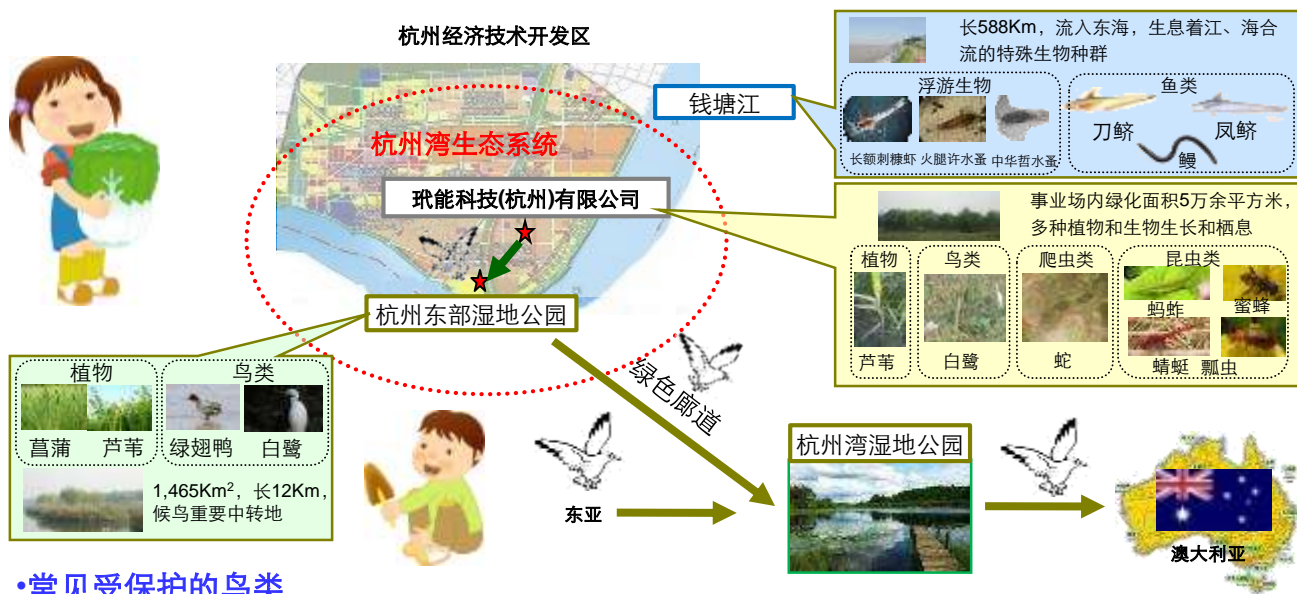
杭州经济技术开发区

杭州湾生态系统

玳能科技(杭州)有限公司

杭州东部湿地公园

钱塘江

长588Km，流入东海，生息着江、海合流的特殊生物种群

浮游生物

长额刺糠虾 火腿许水蚤 中华哲水蚤

鱼类

刀鲚 凤鲚 鳗

事业场内绿化面积5万余平方米，多种植物和生物生长和栖息

植物

芦苇

鸟类

白鹭

爬虫类

蛇

昆虫类

蚂蚱 蜜蜂 蜻蜓 瓢虫

植物

菖蒲 芦苇

鸟类

绿翅鸭 白鹭

1,465Km$^2$，长12Km，候鸟重要中转地

绿色廊道

东亚

杭州湾湿地公园

澳大利亚

•常见受保护的鸟类